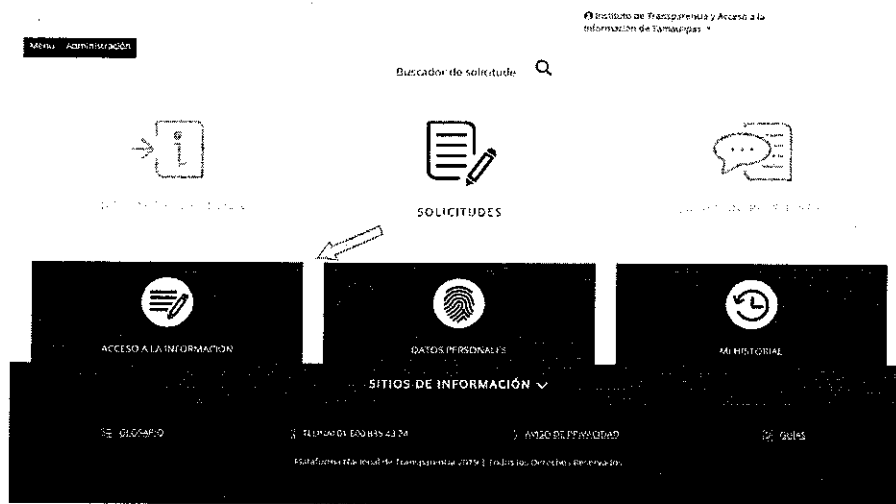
Instituto de Transparencia y Acceso a la Información de Tamaulipas

Menú Administración

Buscador de solicitude

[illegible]

SOLICITUDES

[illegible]

ACCESO A LA INFORMACIÓN

DATOS PERSONALES

MI HISTORIAL

SITIOS DE INFORMACIÓN

GLOSARIO

TELÉFONO 01 800 835 43 24

AVISO DE PRIVACIDAD

GUÍAS

Plataforma Nacional de Transparencia 2019 | Todos los Derechos Reservados.